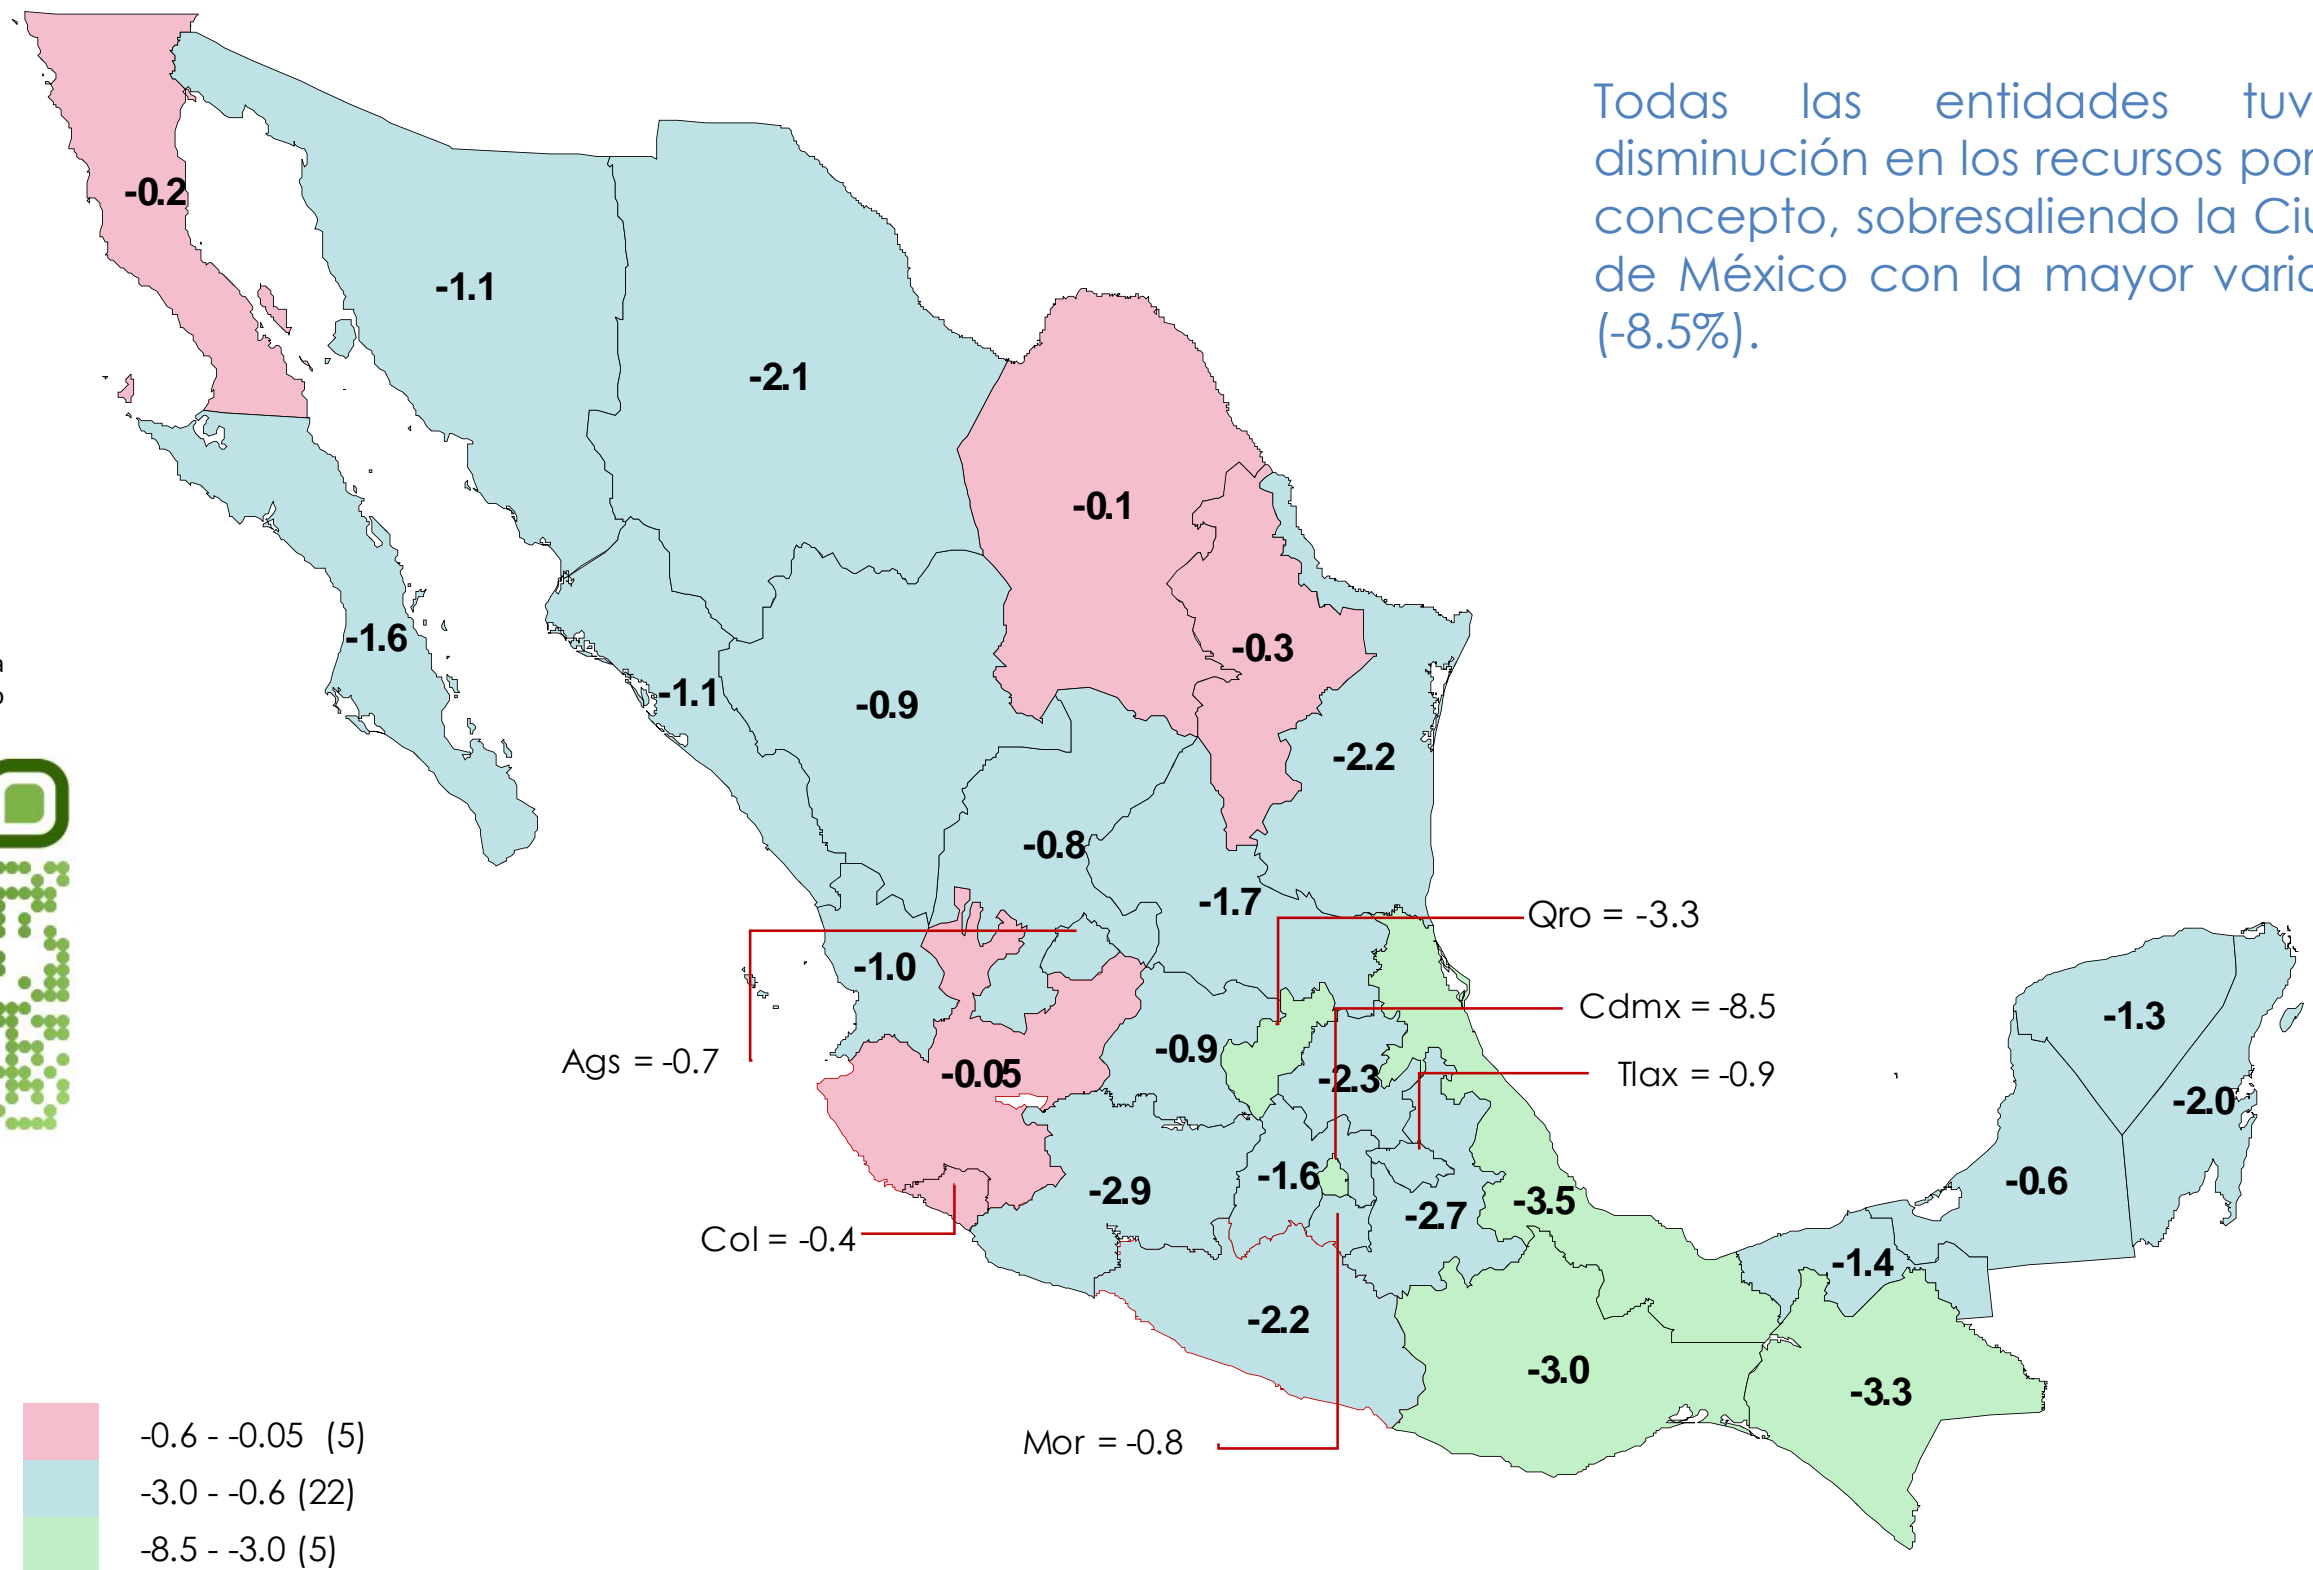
Todas las entidades tuv disminución en los recursos por concepto, sobresaliendo la Ciu de México con la mayor varia (-8.5%).

-0.2
-1.1
-2.1
-0.1
-0.3
-1.6
-1.1
-0.9
-2.2
-0.8
-1.7
Qro = -3.3
-1.0
-1.3
Cdmx = -8.5
Ags = -0.7
-0.05
-0.9
-2.3
Tlax = -0.9
-2.0
-0.6
-2.9
-1.6
-2.7
-3.5
Col = -0.4
-1.4
-2.2
-3.0
-3.3
Mor = -0.8

-0.6 - -0.05 (5)
-3.0 - -0.6 (22)
-8.5 - -3.0 (5)